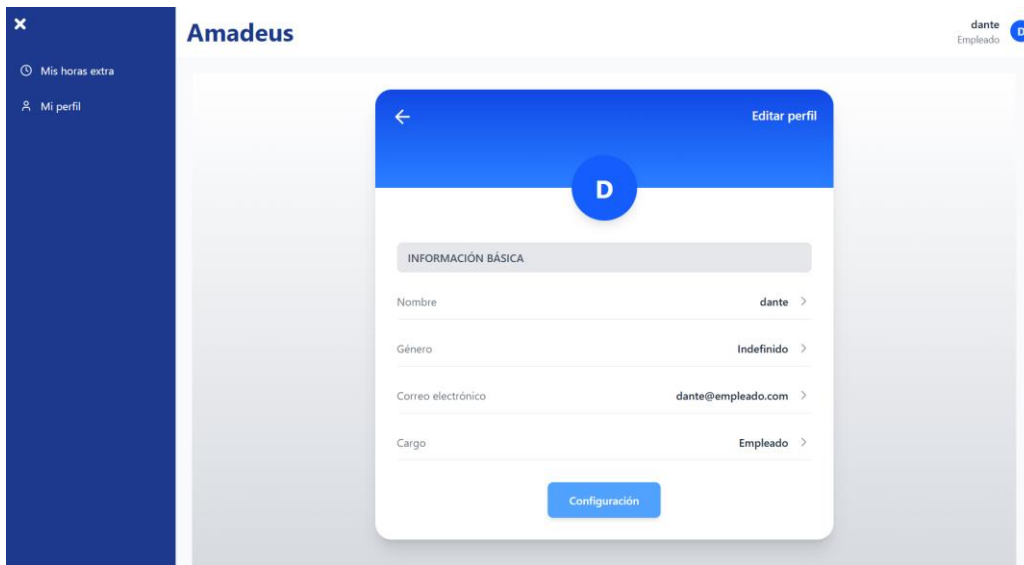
×

Mis horas extra

Mi perfil

Amadeus

dante
Empleado

D

Editar perfil

D

INFORMACIÓN BÁSICA

Nombre dante >

Género Indefinido >

Correo electrónico dante@empleado.com >

Cargo Empleado >

Configuración